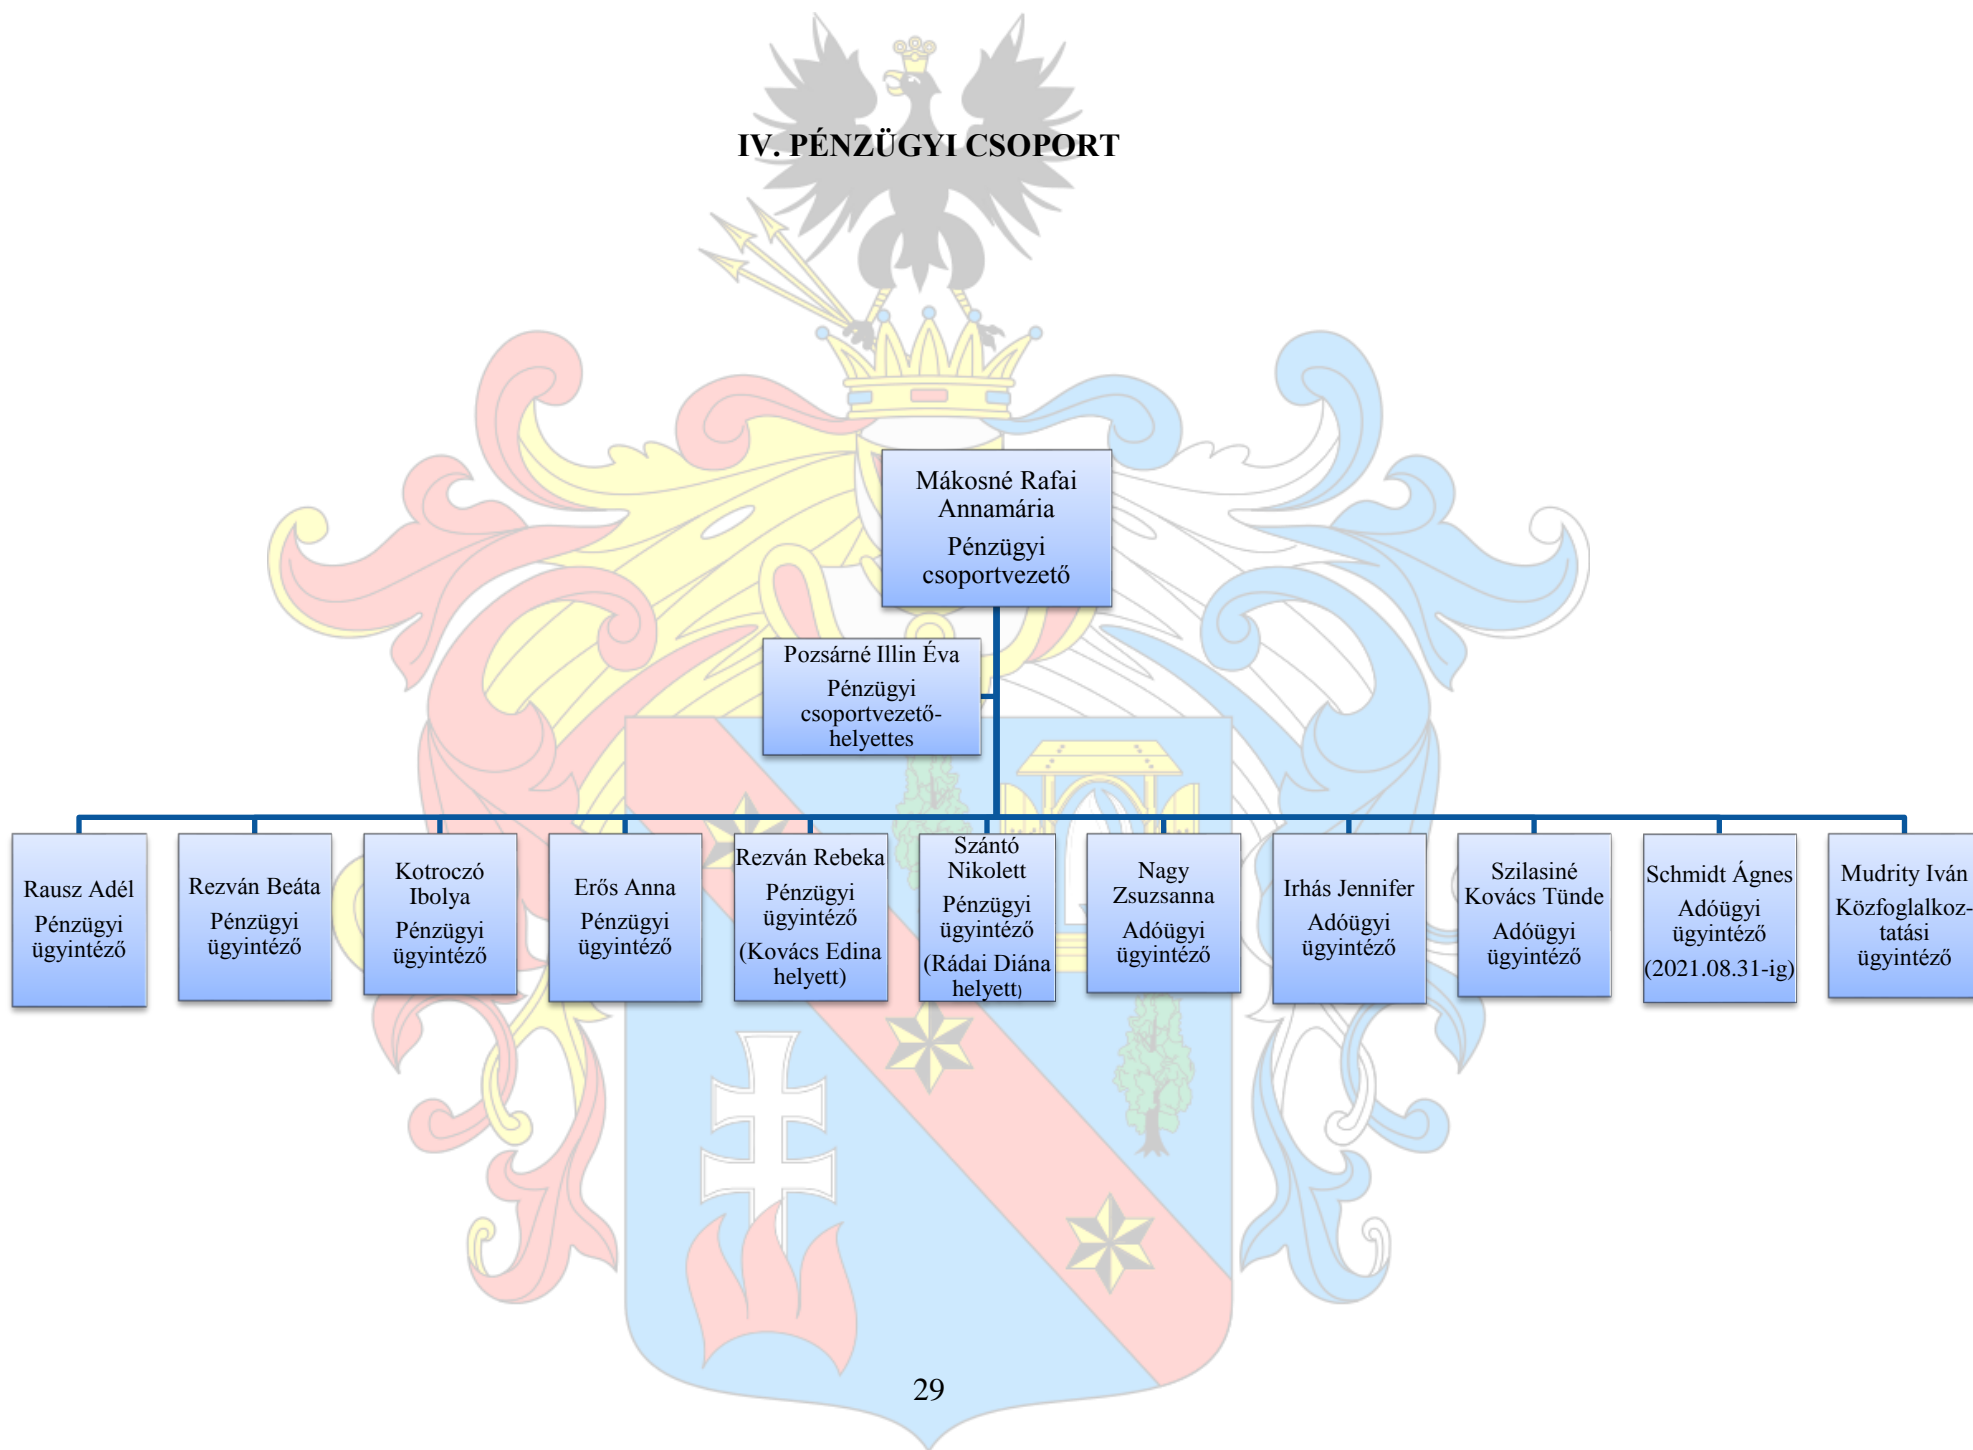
IV. PÉNZÜGYI CSOPORT

Mákosné Rafai Annamária
Pénzügyi csoportvezető

Pozsárné Illin Éva
Pénzügyi csoportvezető-helyettes

Rausz Adél
Pénzügyi ügyintéző

Rezván Beáta
Pénzügyi ügyintéző

Kotroczó Ibolya
Pénzügyi ügyintéző

Erős Anna
Pénzügyi ügyintéző

Rezván Rebeka
Pénzügyi ügyintéző
(Kovács Edina helyett)

Szántó Nikolett
Pénzügyi ügyintéző
(Rádai Diána helyett)

Nagy Zsuzsanna
Adóügyi ügyintéző

Irhás Jennifer
Adóügyi ügyintéző

Szilasiné Kovács Tünde
Adóügyi ügyintéző

Schmidt Ágnes
Adóügyi ügyintéző
(2021.08.31-ig)

Mudrity Iván
Közfoglalkoztatási ügyintéző

29